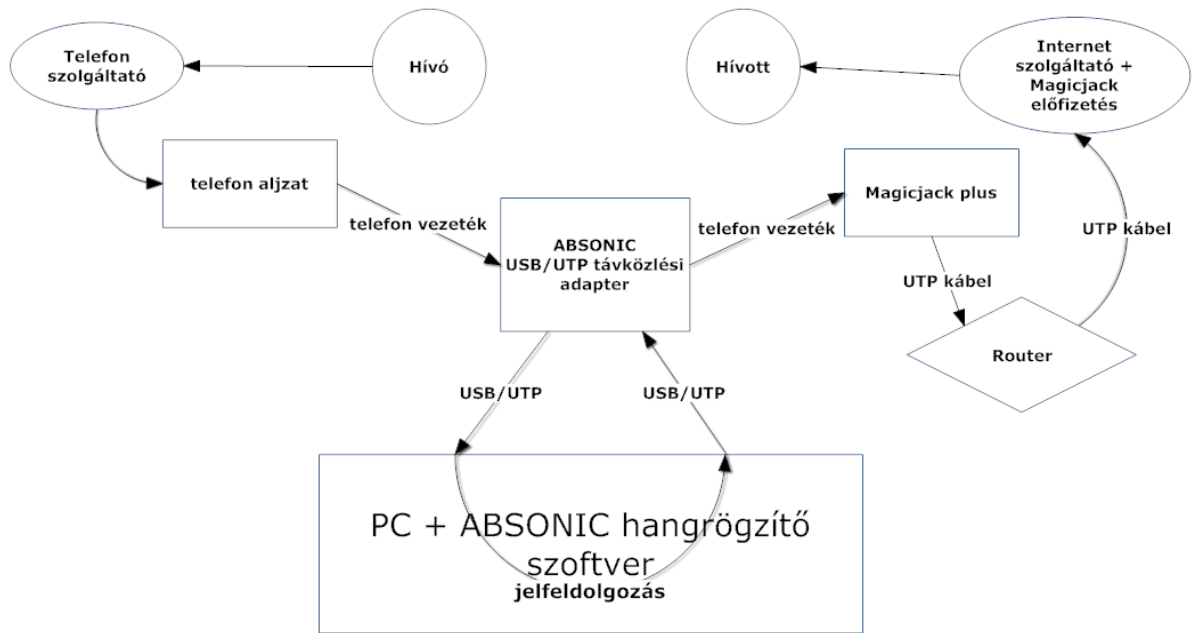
Telefon szolgáltató

Hívó

Hívott

Internet szolgáltató + Magicjack előfizetés

telefon aljzat

telefon vezeték

ABSONIC USB/UTP távközlési adapter

telefon vezeték

Magicjack plus

UTP kábel

UTP kábel

Router

USB/UTP

USB/UTP

PC + ABSONIC hangrögzítő szoftver

jelfeldolgozás